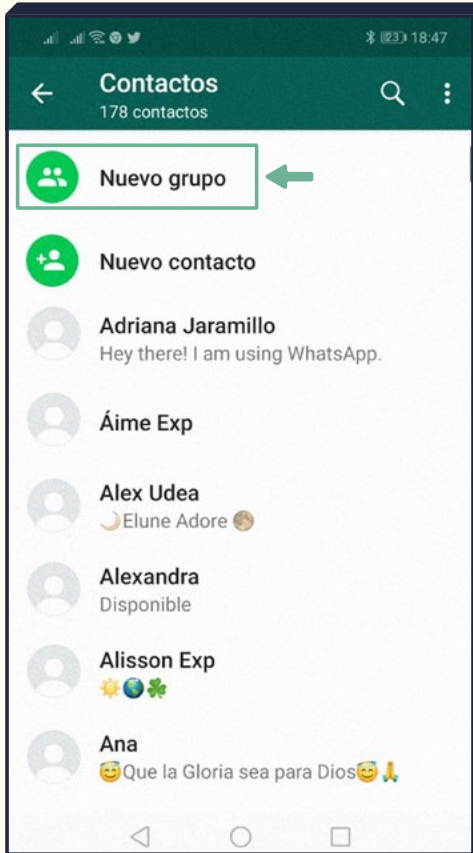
23 18:47

Contactos
178 contactos

Nuevo grupo

Nuevo contacto

Adriana Jaramillo
Hey there! I am using WhatsApp.

Áime Exp

Alex Udea
🌙Elune Adore 🌕

Alexandra
Disponible

Alisson Exp
☀️🌍☘️

Ana
😇Que la Gloria sea para Dios😇🙏